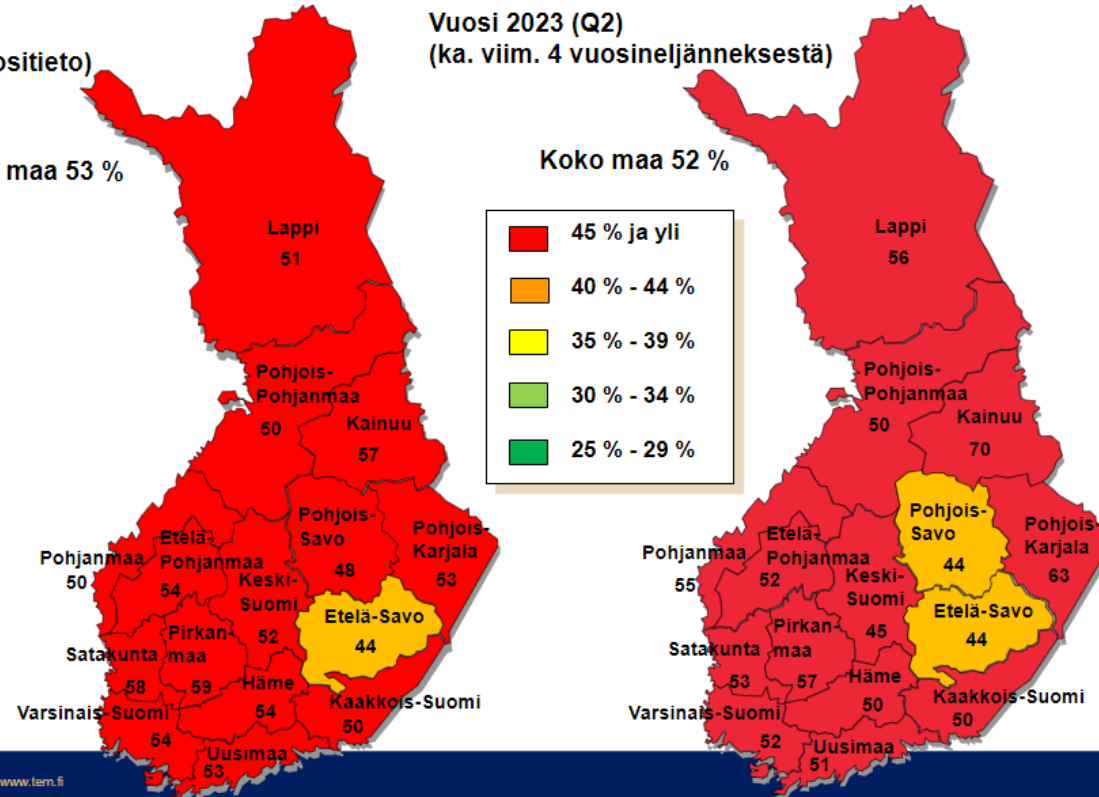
ositieto)

maa 53 %

Lappi
51

Pohjois-Pohjanmaa
50

Kainuu
57

Pohjanmaa
50

Etelä-Pohjanmaa
54

Pohjois-Savo
48

Pohjois-Karjala
53

Keski-Suomi
52

Etelä-Savo
44

Satakunta
58

Pirkanmaa
59

Häme
54

Varsinais-Suomi
54

Kaakkois-Suomi
50

Uusimaa
53

www.tem.fi

Vuosi 2023 (Q2)
(ka. viim. 4 vuosineljänneksestä)

Koko maa 52 %

45 % ja yli
40 % - 44 %
35 % - 39 %
30 % - 34 %
25 % - 29 %

Lappi
56

Pohjois-Pohjanmaa
50

Kainuu
70

Pohjanmaa
55

Etelä-Pohjanmaa
52

Pohjois-Savo
44

Pohjois-Karjala
63

Keski-Suomi
45

Etelä-Savo
44

Satakunta
53

Pirkanmaa
57

Häme
50

Varsinais-Suomi
52

Kaakkois-Suomi
50

Uusimaa
51